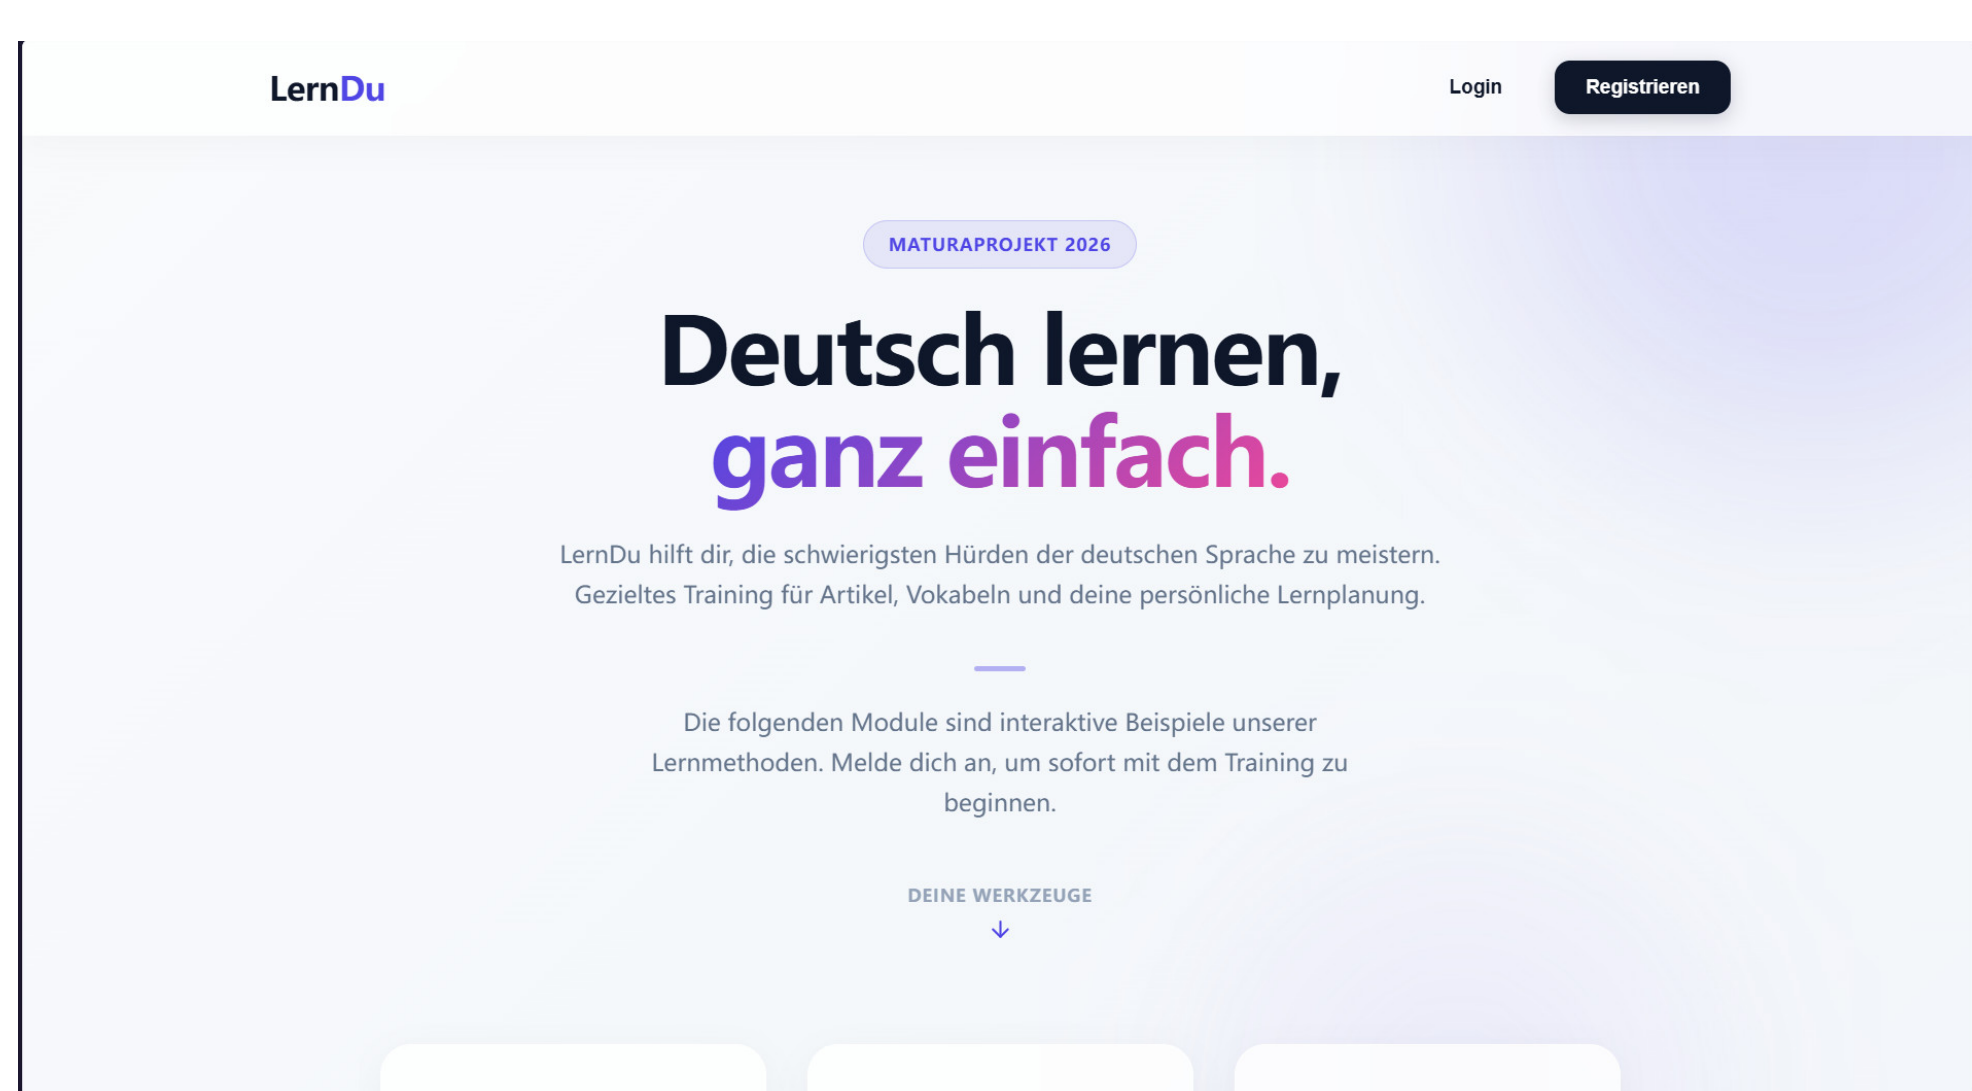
LernDu

Login

Registrieren

MATURAPROJEKT 2026

Deutsch lernen, ganz einfach.

LernDu hilft dir, die schwierigsten Hürden der deutschen Sprache zu meistern. Gezieltes Training für Artikel, Vokabeln und deine persönliche Lernplanung.

Die folgenden Module sind interaktive Beispiele unserer Lernmethoden. Melde dich an, um sofort mit dem Training zu beginnen.

DEINE WERKZEUGE